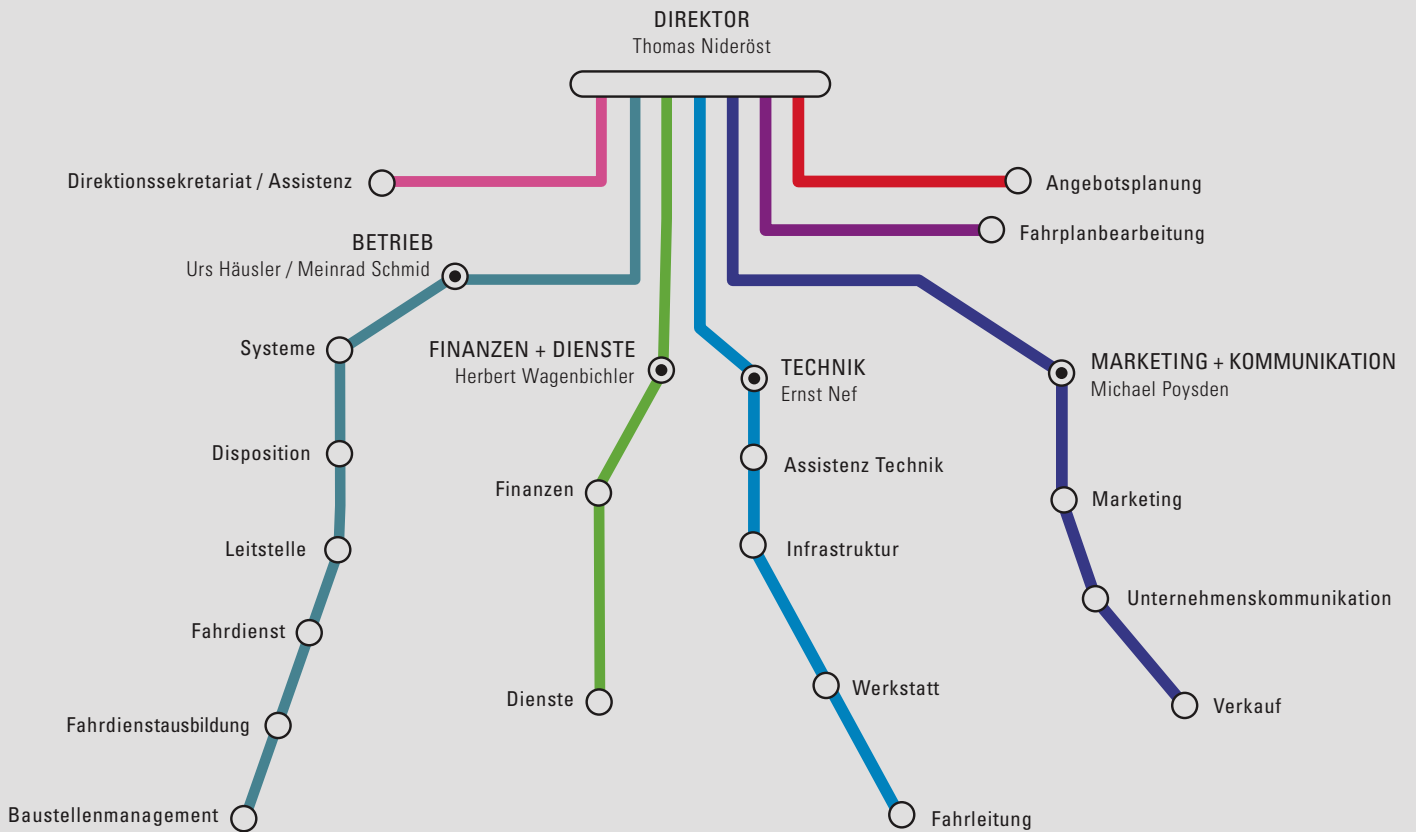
DIREKTOR
Thomas Nideröst

Direktionssekretariat / Assistenz

Angebotsplanung

Fahrplanbearbeitung

BETRIEB
Urs Häusler / Meinrad Schmid

Systeme

Disposition

Leitstelle

Fahrdienst

Fahrdienstausbildung

Baustellenmanagement

FINANZEN + DIENSTE
Herbert Wagenbichler

Finanzen

Dienste

TECHNIK
Ernst Nef

Assistenz Technik

Infrastruktur

Werkstatt

Fahrleitung

MARKETING + KOMMUNIKATION
Michael Poysden

Marketing

Unternehmenskommunikation

Verkauf